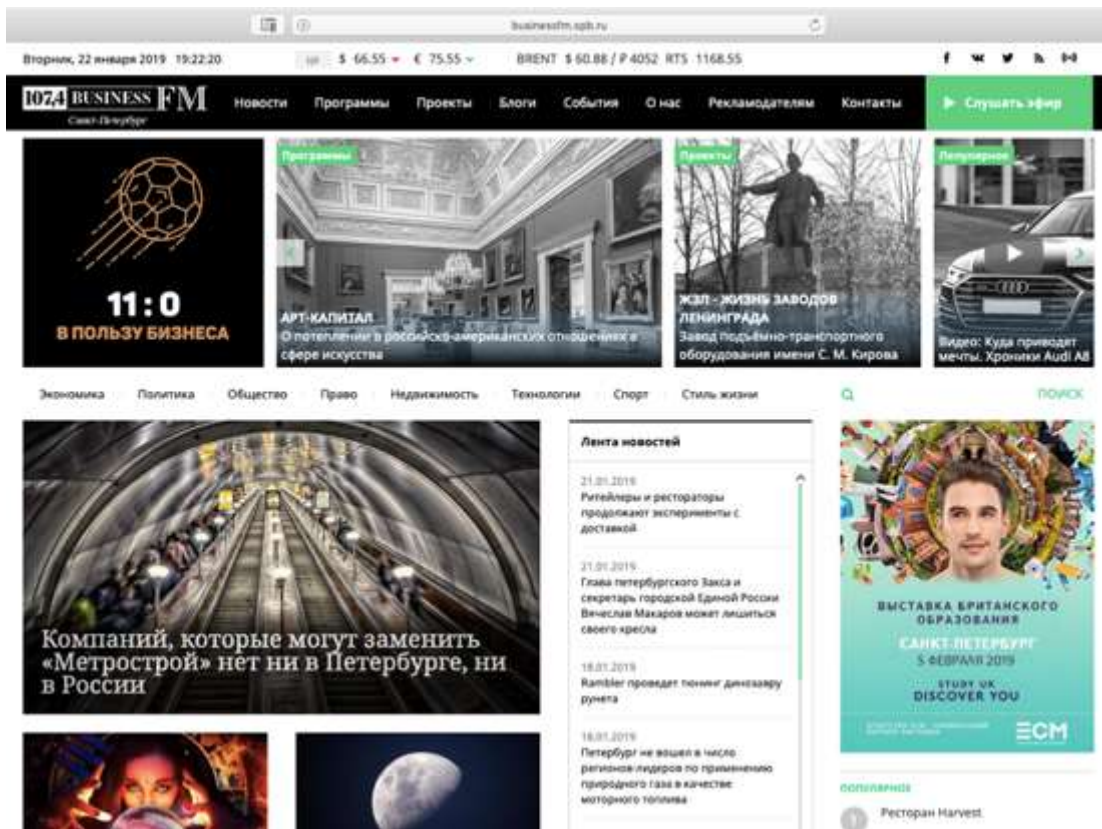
businessfm.spb.ru

Вторник, 22 января 2019 19:22:20 $ 66.55 € 75.55 BRENT $ 60.88 / ₽ 4052 RTS 1168.55

107,4 BUSINESS FM Санкт-Петербург

Новости Программы Проекты Блоги События О нас Рекламодателям Контакты

Слушать эфир

11 : 0
В ПОЛЬЗУ БИЗНЕСА

Программы
АРТ-КАПИТАЛ
О потеплении в российско-американских отношениях в сфере искусства

Проекты
ЖЗЛ - ЖИЗНЬ ЗАВОДОВ ЛЕНИНГРАДА
Завод подъёмно-транспортного оборудования имени С. М. Кирова

Популярное
Видео: Куда приводят мечты. Хроники Audi A8

Экономика Политика Общество Право Недвижимость Технологии Спорт Стиль жизни

ПОИСК

Компаний, которые могут заменить «Метрострой» нет ни в Петербурге, ни в России

Лента новостей

21.01.2019
Ритейлеры и рестораторы продолжают эксперименты с доставкой

21.01.2019
Глава петербургского Заксa и секретарь городской Единой России Вячеслав Макаров может лишиться своего кресла

18.01.2019
Rambler проведет тюнинг динозавру рунета

18.01.2019
Петербург не вошел в число регионов-лидеров по применению природного газа в качестве моторного топлива

ВЫСТАВКА БРИТАНСКОГО ОБРАЗОВАНИЯ
САНКТ-ПЕТЕРБУРГ
5 ФЕВРАЛЯ 2019
STUDY UK
DISCOVER YOU
ECM

популярное
Ресторан Harvest